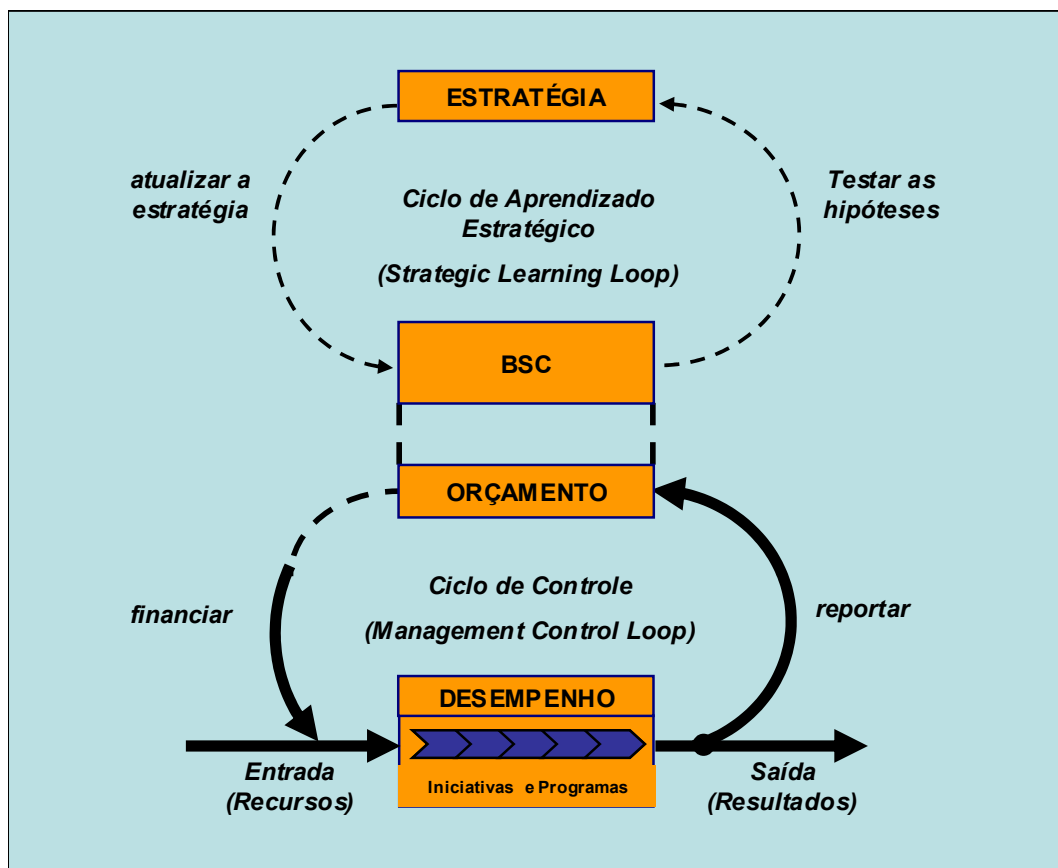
ESTRATÉGIA

atualizar a estratégia

Ciclo de Aprendizado Estratégico

(Strategic Learning Loop)

Testar as hipóteses

BSC

ORÇAMENTO

financiar

Ciclo de Controle

(Management Control Loop)

reportar

DESEMPENHO

Iniciativas e Programas

Entrada (Recursos)

Saída (Resultados)